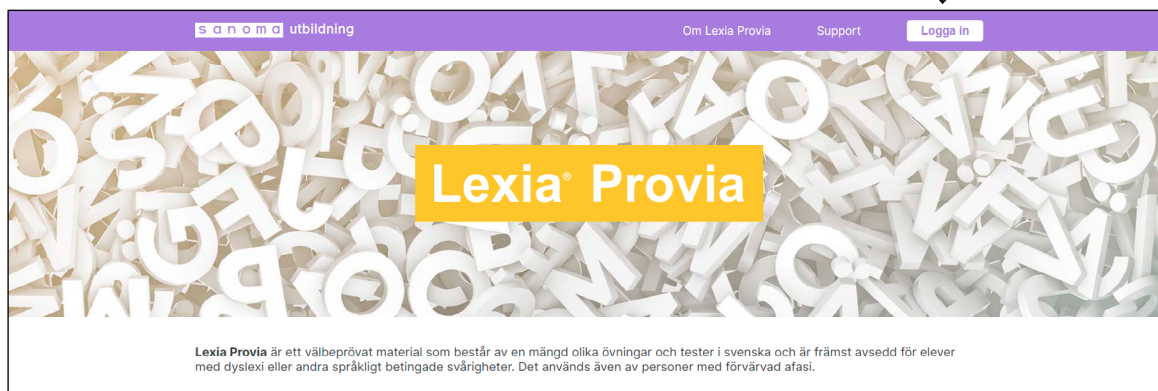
sanoma utbildning

Om Lexia Provia

Support

Logga in

Lexia® Provia

**Lexia Provia** är ett välbeprövat material som består av en mängd olika övningar och tester i svenska och är främst avsedd för elever med dyslexi eller andra språkligt betingade svårigheter. Det används även av personer med förvärvad afasi.